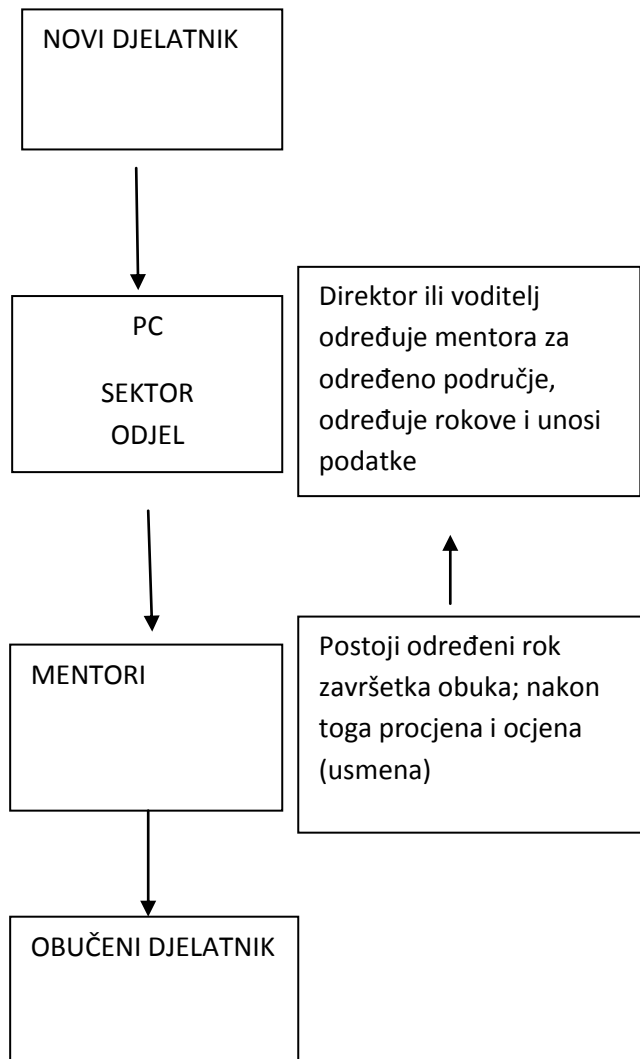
NOVI DJELATNIK

PC

SEKTOR
ODJEL

Direktor ili voditelj određuje mentora za određeno područje, određuje rokove i unosi podatke

MENTORI

Postoji određeni rok završetka obuka; nakon toga procjena i ocjena (usmena)

OBUČENI DJELATNIK